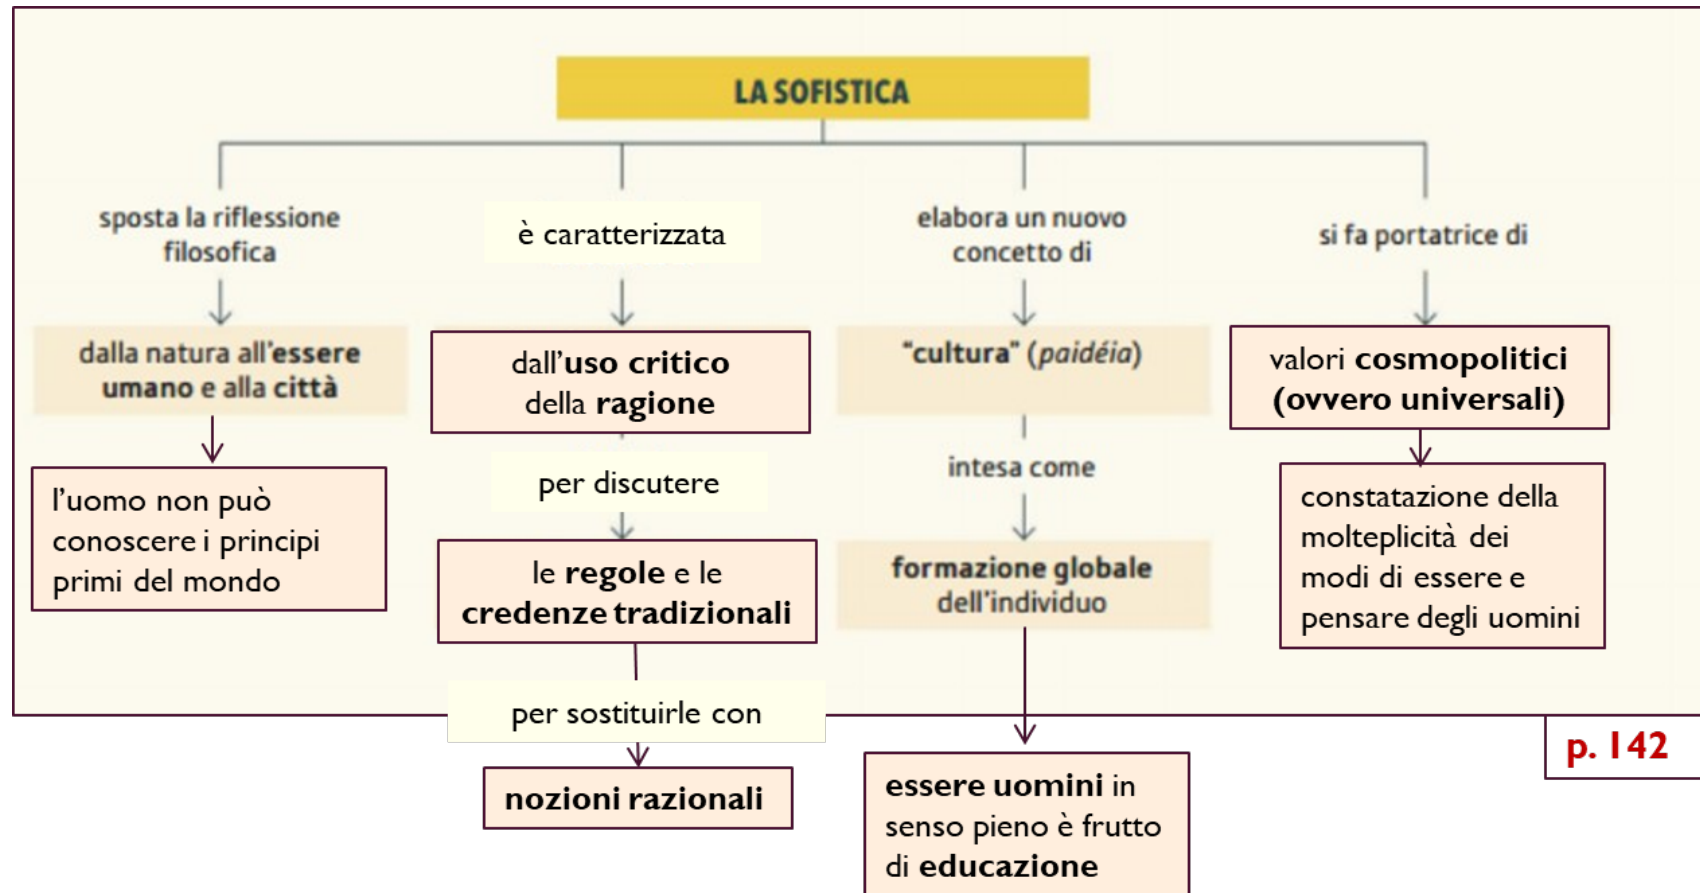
LA SOFISTICA

sposta la riflessione filosofica

dalla natura all'essere umano e alla città

l'uomo non può conoscere i principi primi del mondo

è caratterizzata

dall'uso critico della ragione

per discutere

le regole e le credenze tradizionali

per sostituirle con

nozioni razionali

elabora un nuovo concetto di

"cultura" (paidéia)

intesa come

formazione globale dell'individuo

essere uomini in senso pieno è frutto di educazione

si fa portatrice di

valori cosmopolitici (ovvero universali)

constatazione della molteplicità dei modi di essere e pensare degli uomini

p. 142